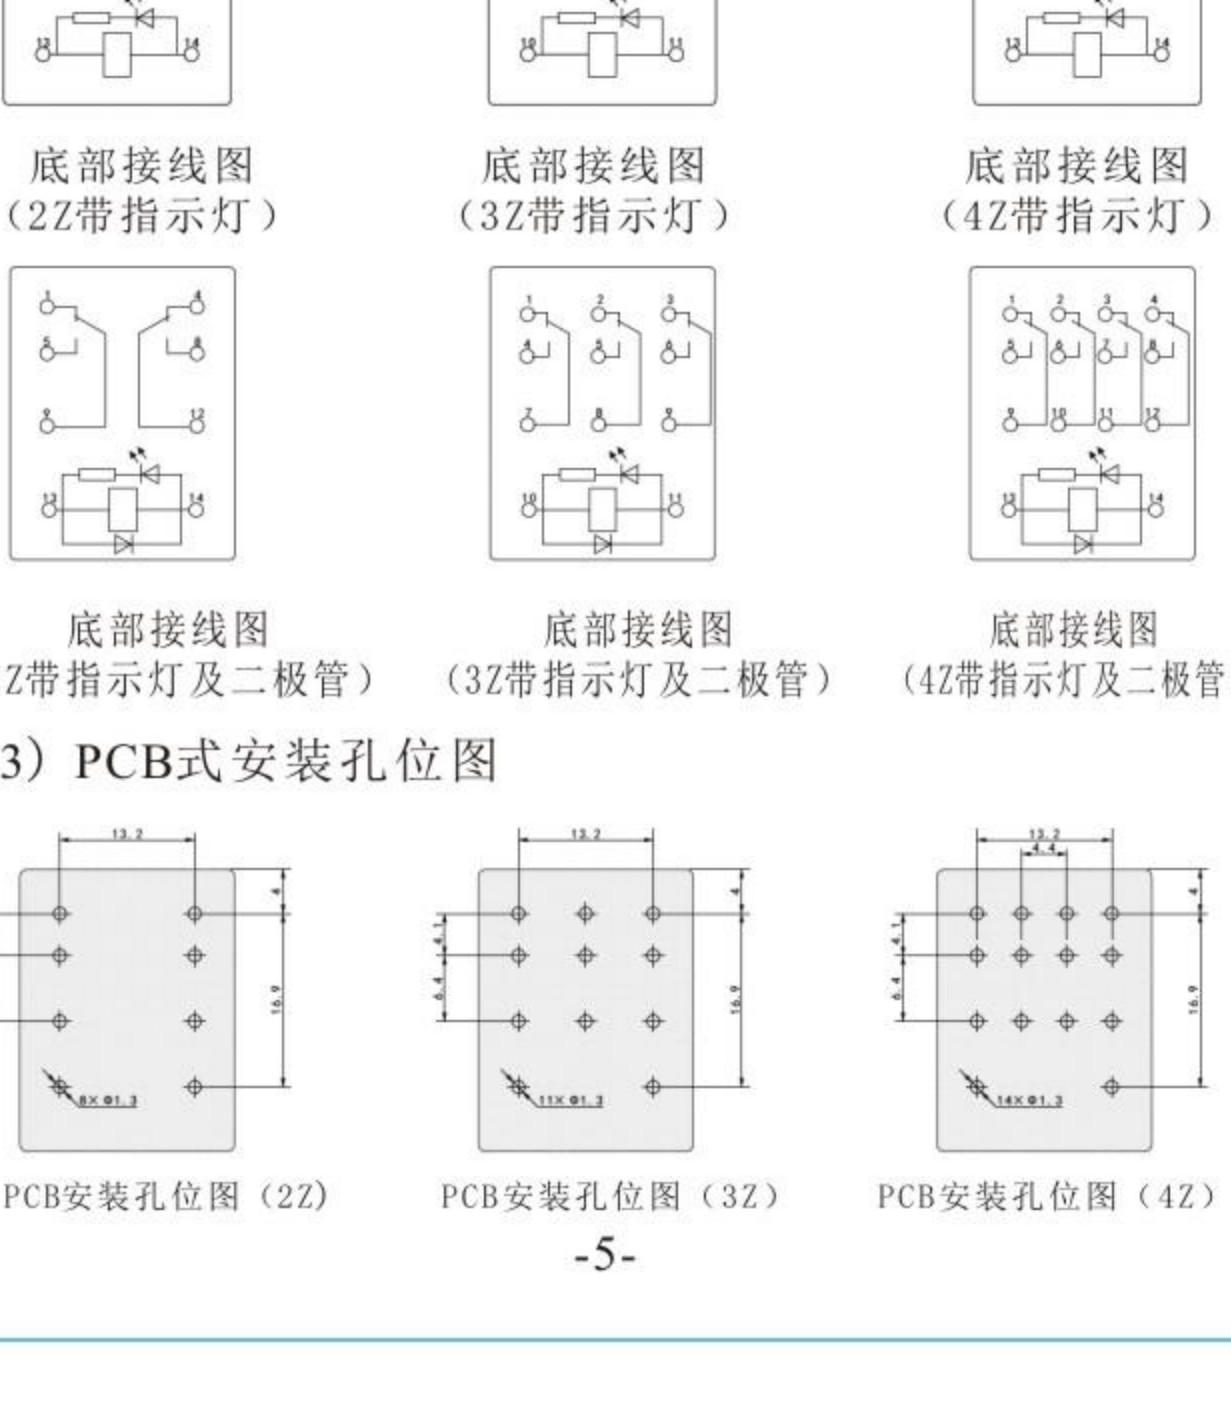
13 14

底部接线图
（2Z带指示灯）

10 11

底部接线图
（3Z带指示灯）

13 14

底部接线图
（4Z带指示灯）

1 4
5 8
9 12
13 14

底部接线图
Z带指示灯及二极管）

1 2 3
4 5 6
7 8 9
10 11

底部接线图
（3Z带指示灯及二极管）

1 2 3 4
5 6 7 8
9 10 11 12
13 14

底部接线图
（4Z带指示灯及二极管

3）PCB式安装孔位图

13.2
4
16.9
8×Φ1.3

PCB安装孔位图（2Z）

13.2
4
4.1
6.4
16.9
11×Φ1.3

PCB安装孔位图（3Z）

13.2
4.4
4
4.1
6.4
16.9
14×Φ1.3

PCB安装孔位图（4Z）

-5-